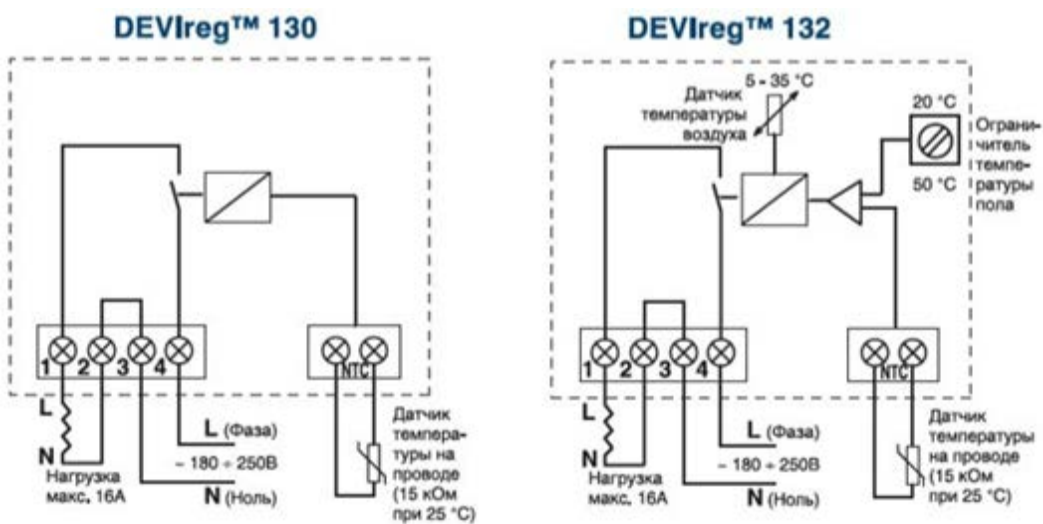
DEVIreg™ 130

1 2 3 4

NTC

L

N

Нагрузка макс. 16А

L (Фаза)

~ 180 ÷ 250В

N (Ноль)

Датчик температуры на проводе (15 кОм при 25 °С)

DEVIreg™ 132

5 - 35 °С

Датчик температуры воздуха

20 °С

50 °С

Ограничитель температуры пола

1 2 3 4

NTC

L

N

Нагрузка макс. 16А

L (Фаза)

~ 180 ÷ 250В

N (Ноль)

Датчик температуры на проводе (15 кОм при 25 °С)